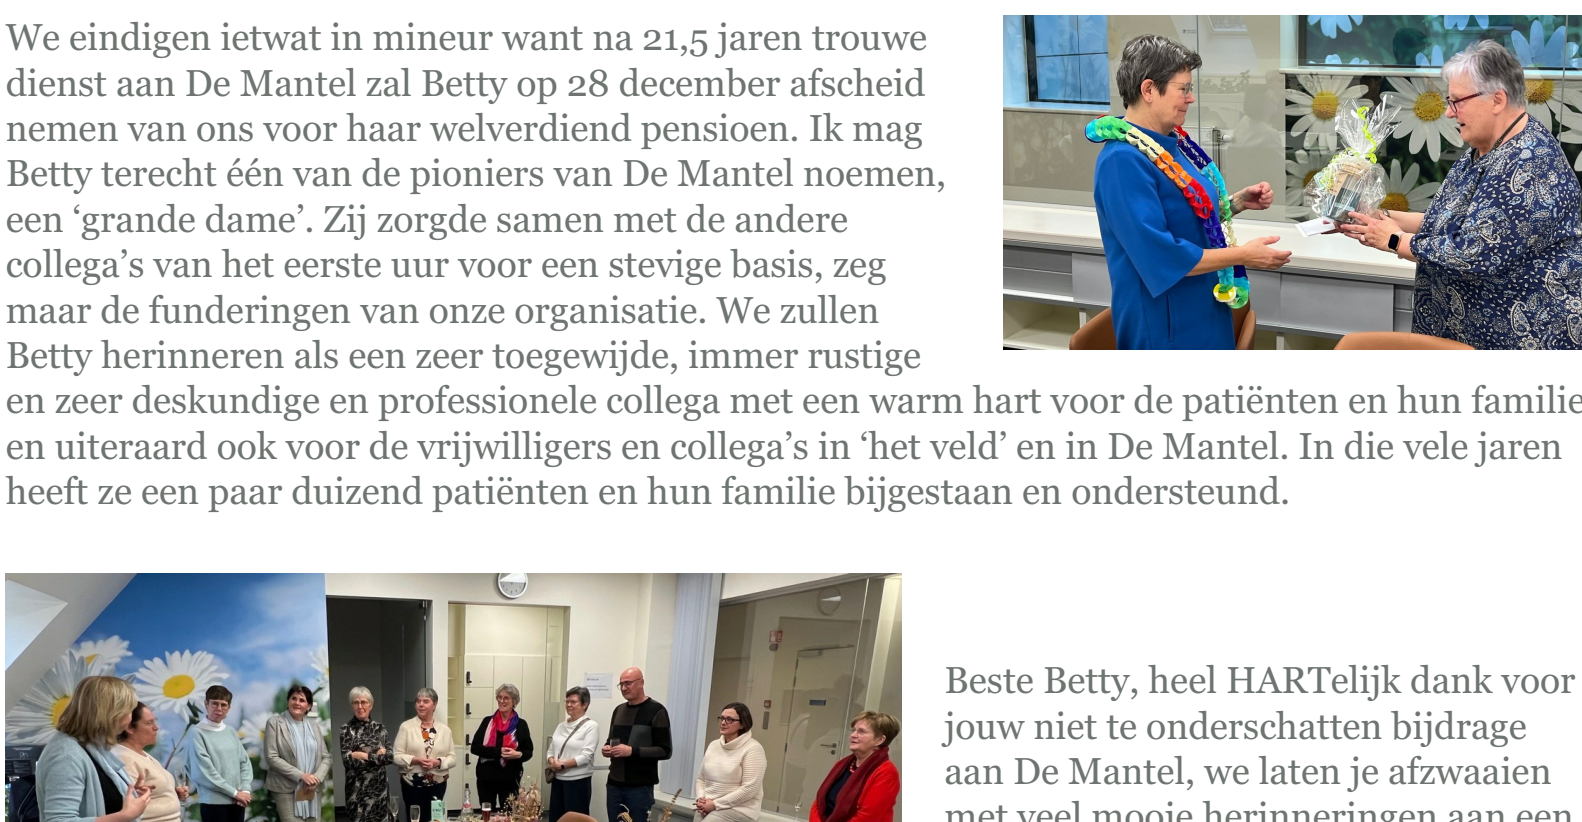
We eindigen ietwat in mineur want na 21,5 jaren trouwe dienst aan De Mantel zal Betty op 28 december afscheid nemen van ons voor haar welverdiend pensioen. Ik mag Betty terecht één van de pioniers van De Mantel noemen, een 'grande dame'. Zij zorgde samen met de andere collega's van het eerste uur voor een stevige basis, zeg maar de funderingen van onze organisatie. We zullen Betty herinneren als een zeer toegewijde, immer rustige en zeer deskundige en professionele collega met een warm hart voor de patiënten en hun familie en uiteraard ook voor de vrijwilligers en collega's in 'het veld' en in De Mantel. In die vele jaren heeft ze een paar duizend patiënten en hun familie bijgestaan en ondersteund.

Beste Betty, heel HARTelijk dank voor jouw niet te onderschatten bijdrage aan De Mantel, we laten je afzwaaien met veel mooie herinneringen aan een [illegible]